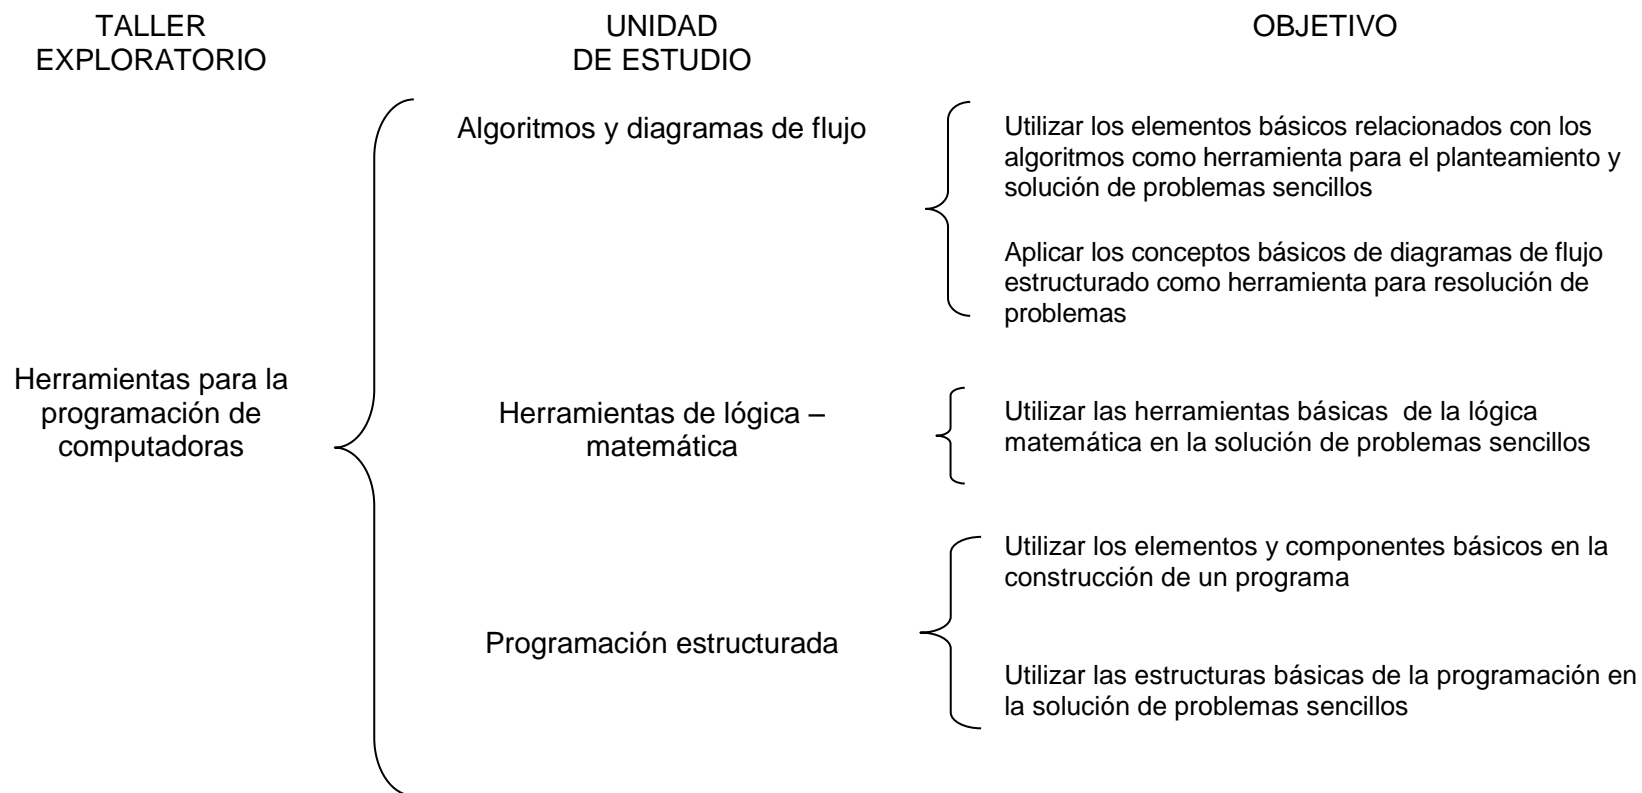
TALLER EXPLORATORIO

UNIDAD DE ESTUDIO

OBJETIVO

Herramientas para la programación de computadoras

Algoritmos y diagramas de flujo

Utilizar los elementos básicos relacionados con los algoritmos como herramienta para el planteamiento y solución de problemas sencillos

Aplicar los conceptos básicos de diagramas de flujo estructurado como herramienta para resolución de problemas

Herramientas de lógica – matemática

Utilizar las herramientas básicas de la lógica matemática en la solución de problemas sencillos

Programación estructurada

Utilizar los elementos y componentes básicos en la construcción de un programa

Utilizar las estructuras básicas de la programación en la solución de problemas sencillos